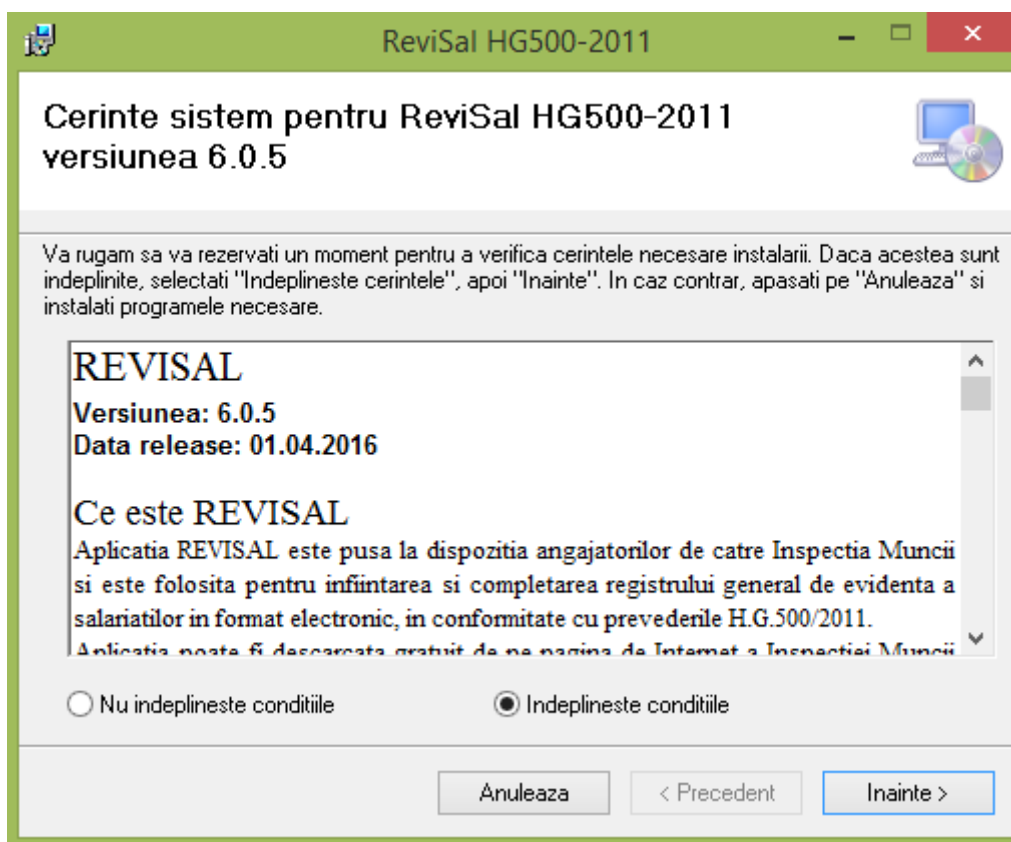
ReviSal HG500-2011

Cerinte sistem pentru ReviSal HG500-2011 versiunea 6.0.5

Va rugam sa va rezervati un moment pentru a verifica cerintele necesare instalarii. Daca acestea sunt indeplinite, selectati "Indeplineste cerintele", apoi "Inainte". In caz contrar, apasati pe "Anuleaza" si instalati programele necesare.

REVISAL
Versiunea: 6.0.5
Data release: 01.04.2016

Ce este REVISAL
Aplicatia REVISAL este pusa la dispozitia angajatorilor de catre Inspectia Muncii si este folosita pentru infiintarea si completarea registrului general de evidenta a salariatilor in format electronic, in conformitate cu prevederile H.G.500/2011.
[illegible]

Nu indeplineste conditiile
Indeplineste conditiile

Anuleaza
< Precedent
Inainte >